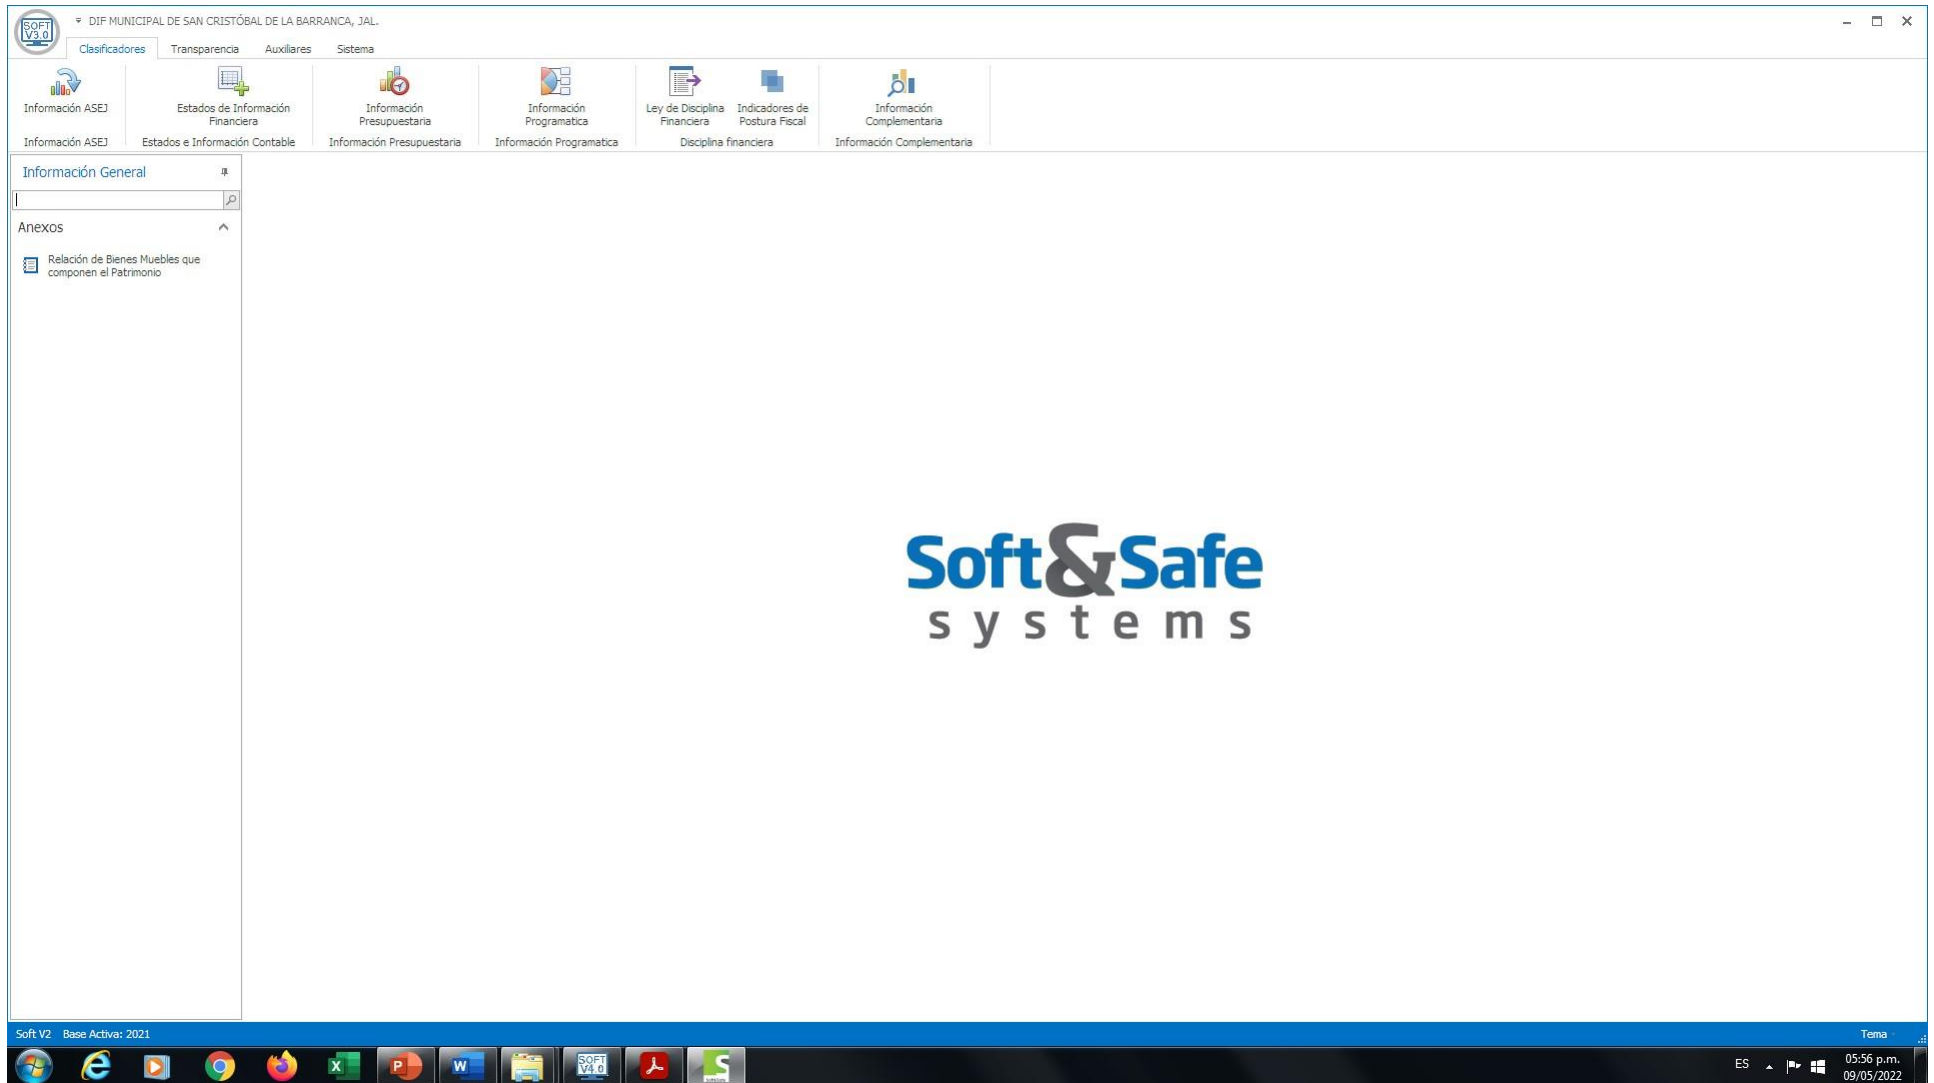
SOFT V3.0

DIF MUNICIPAL DE SAN CRISTÓBAL DE LA BARRANCA, JAL.

Clasificadores Transparencia Auxiliares Sistema

Información ASEJ
Información ASEJ

Estados de Información Financiera
Estados e Información Contable

Información Presupuestaria
Información Presupuestaria

Información Programatica
Información Programatica

Ley de Disciplina Financiera
Indicadores de Postura Fiscal
Disciplina financiera

Información Complementaria
Información Complementaria

Información General

Anexos

Relación de Bienes Muebles que componen el Patrimonio

Soft&Safe
systems

Soft V2 Base Activa: 2021

Tema

SOFT V4.0

ES

05:56 p.m.
09/05/2022